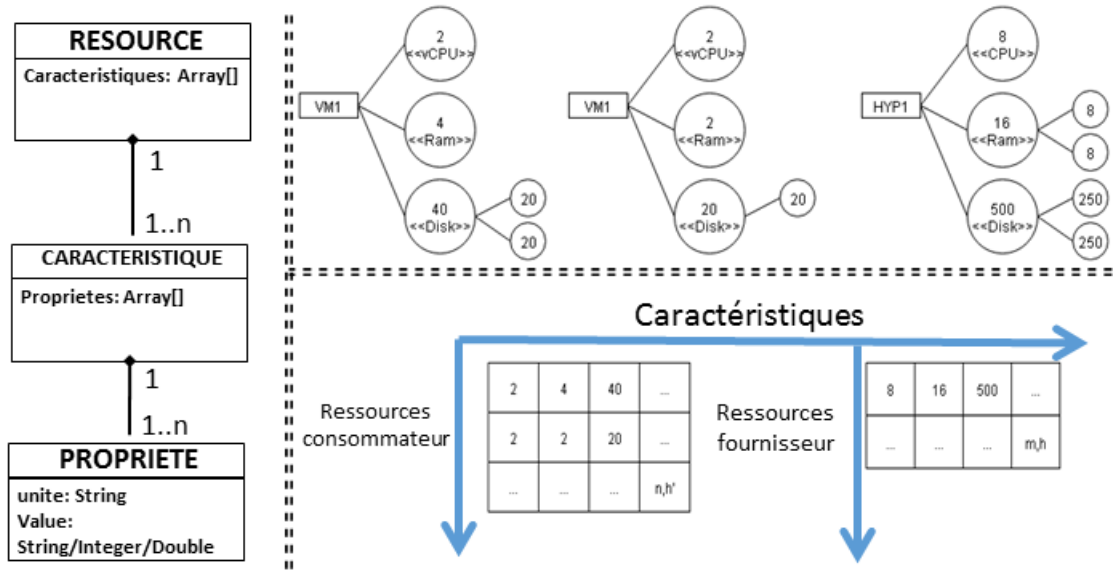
RESOURCE
Caracteristiques: Array[]

1

1..n

CARACTERISTIQUE
Proprietes: Array[]

1

1..n

PROPRIETE
unite: String
Value: String/Integer/Double

VM1
2 <<vCPU>>
4 <<Ram>>
40 <<Disk>>
20
20

VM1
2 <<vCPU>>
2 <<Ram>>
20 <<Disk>>
20

HYP1
8 <<CPU>>
16 <<Ram>>
8
8
500 <<Disk>>
250
250

Caractéristiques

Ressources consommateur

| 2 | 4 | 40 | ... |
|---|---|---|---|
| 2 | 2 | 20 | ... |
| ... | ... | ... | n,h' |

Ressources fournisseur

| 8 | 16 | 500 | ... |
|---|---|---|---|
| ... | ... | ... | m,h |